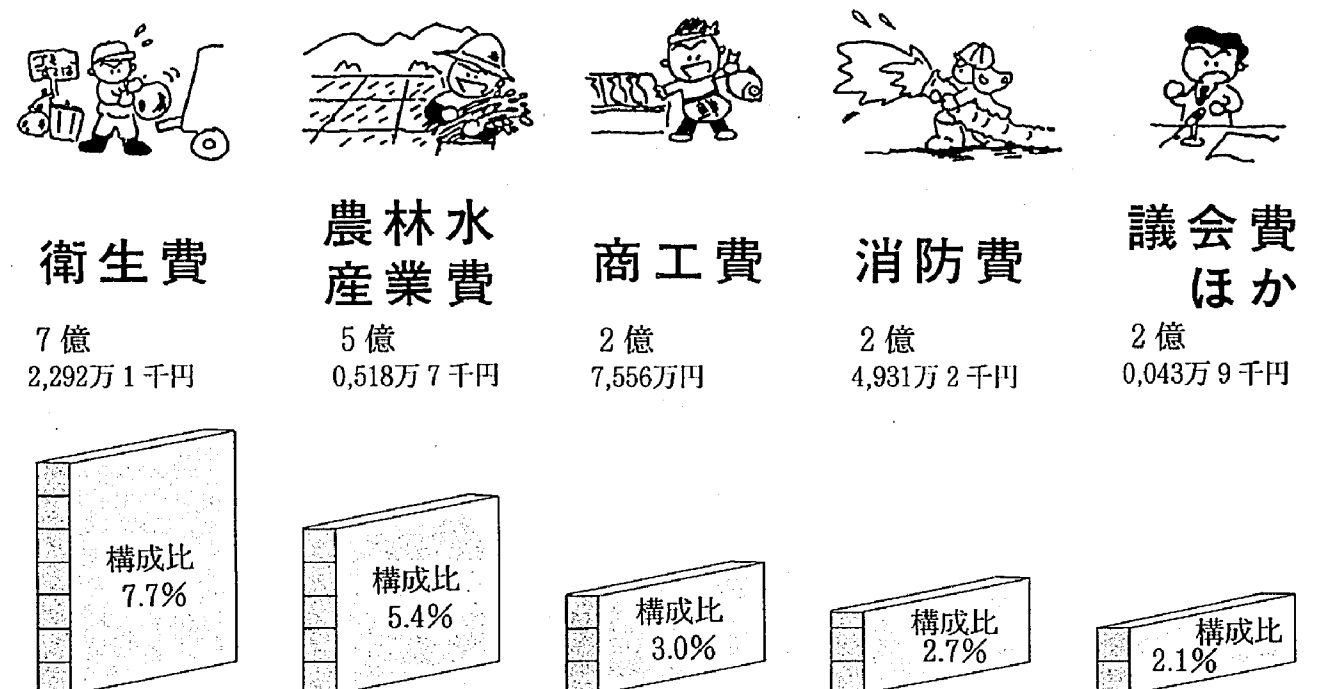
衛生費

7億
2,292万1千円

構成比
7.7%

農林水産業費

5億
0,518万7千円

構成比
5.4%

商工費

2億
7,556万円

構成比
3.0%

消防費

2億
4,931万2千円

構成比
2.7%

議会費ほか

2億
0,043万9千円

構成比
2.1%